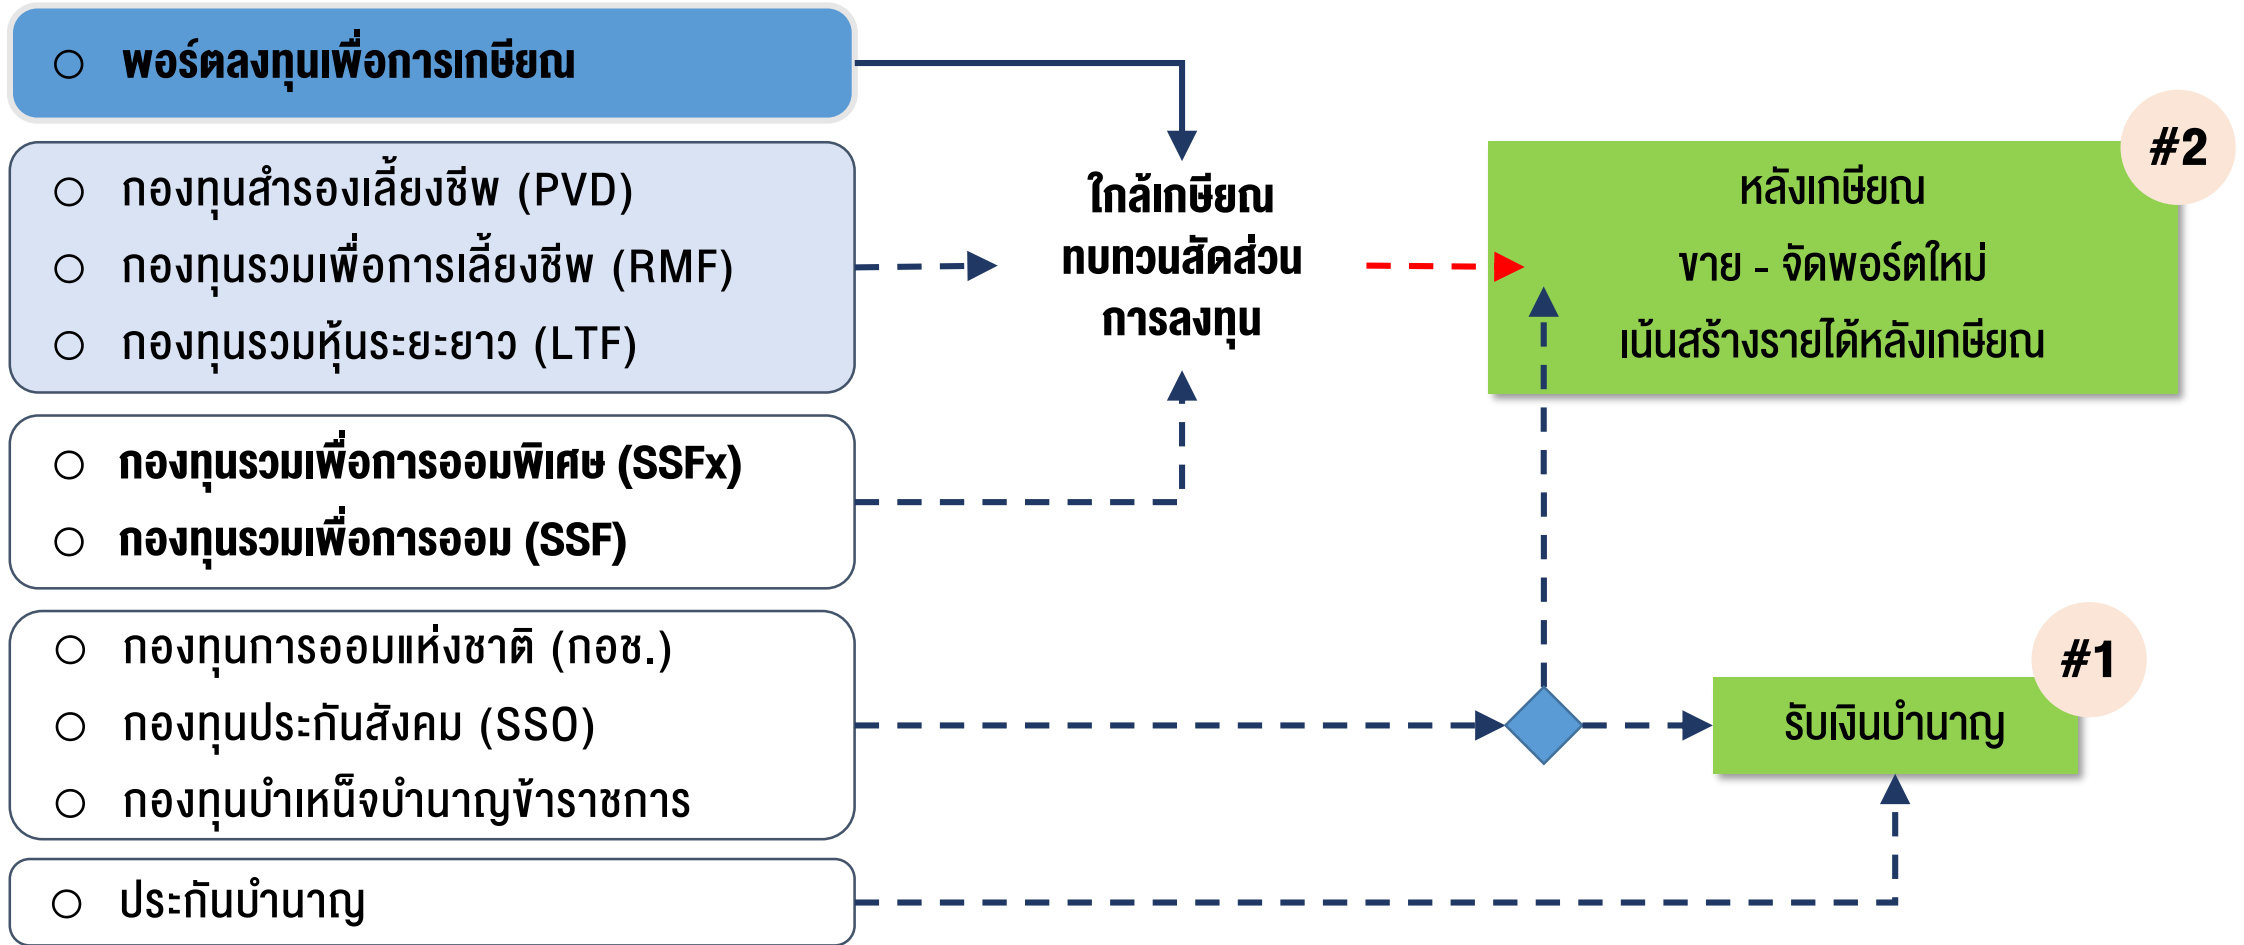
○ พอร์ตลงทุนเพื่อการเกษียณ

○ กองทุนสำรองเลี้ยงชีพ (PVD)
○ กองทุนรวมเพื่อการเลี้ยงชีพ (RMF)
○ กองทุนรวมหุ้นระยะยาว (LTF)

○ กองทุนรวมเพื่อการออมพิเศษ (SSFx)
○ กองทุนรวมเพื่อการออม (SSF)

○ กองทุนการออมแห่งชาติ (กอช.)
○ กองทุนประกันสังคม (SSO)
○ กองทุนบำเหน็จบำนาญข้าราชการ

○ ประกันบำนาญ

ใกล้เกษียณ
ทบทวนสัดส่วน
การลงทุน

#2
หลังเกษียณ
ขาย - จัดพอร์ตใหม่
เน้นสร้างรายได้หลังเกษียณ

#1
รับเงินบำนาญ